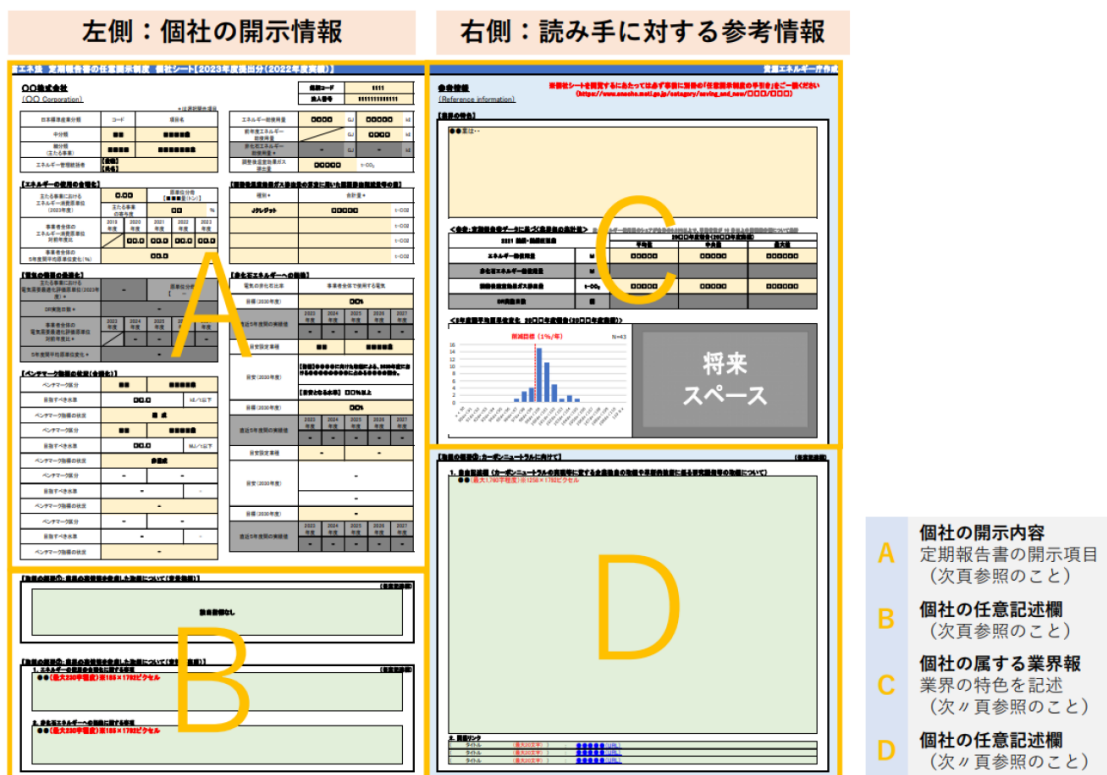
左側：個社の開示情報

右側：読み手に対する参考情報

A

B

C

D

将来
スペース

A 個社の開示内容
定期報告書の開示項目
（次頁参照のこと）

B 個社の任意記述欄
（次頁参照のこと）

C 個社の属する業界報
業界の特色を記述
（次〃頁参照のこと）

D 個社の任意記述欄
（次〃頁参照のこと）